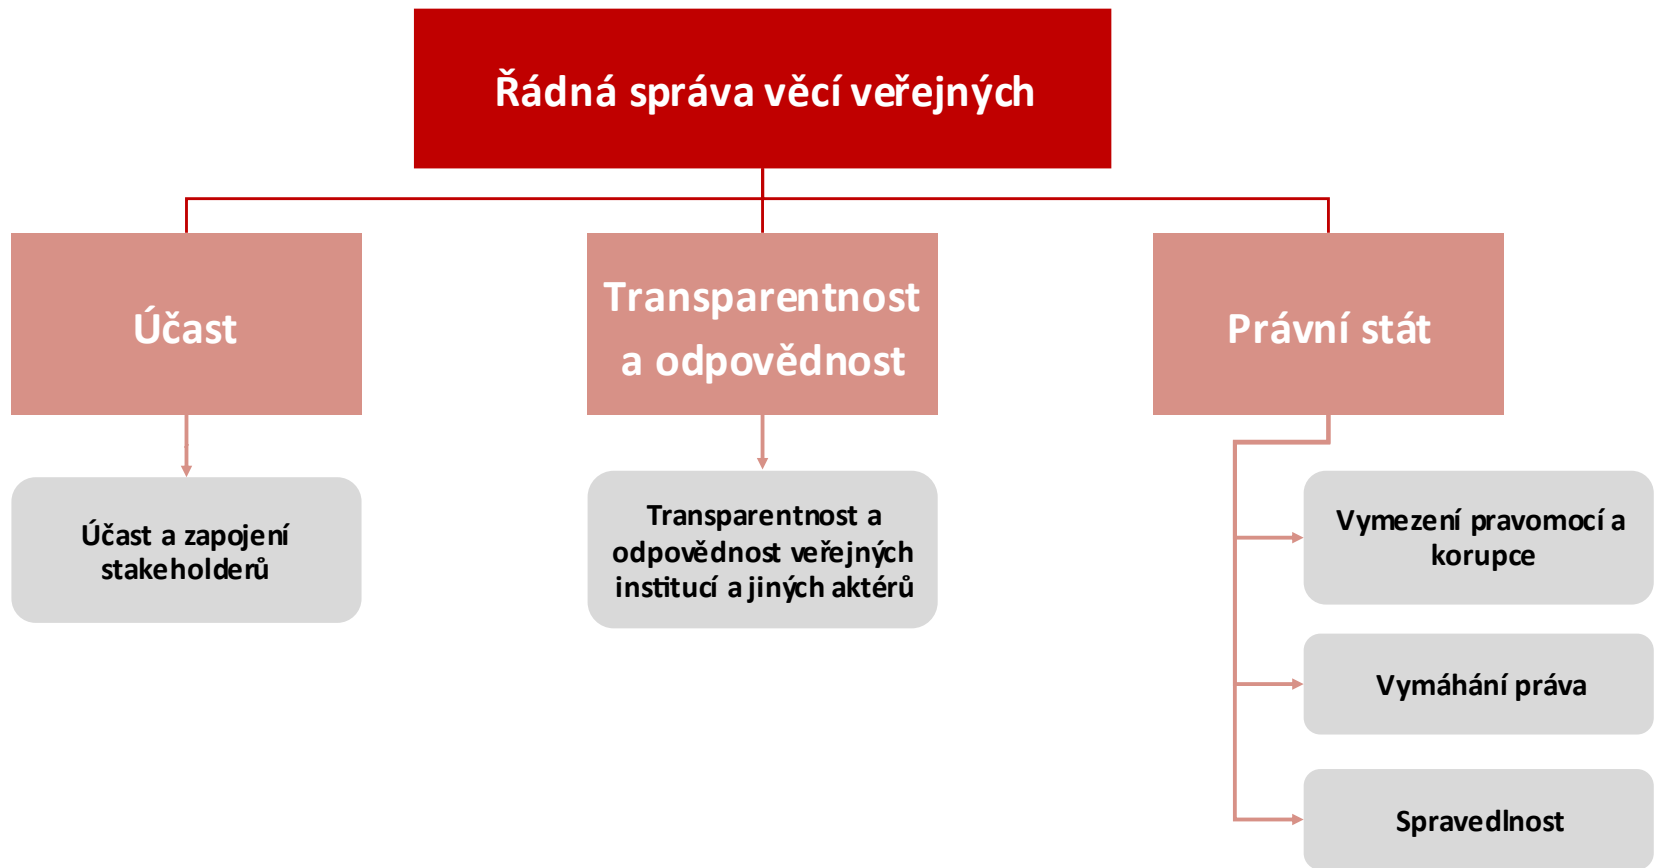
Řádná správa věcí veřejných

Účast

Transparentnost a odpovědnost

Právní stát

Účast a zapojení stakeholderů

Transparentnost a odpovědnost veřejných institucí a jiných aktérů

Vymezení pravomocí a korupce

Vymáhání práva

Spravedlnost